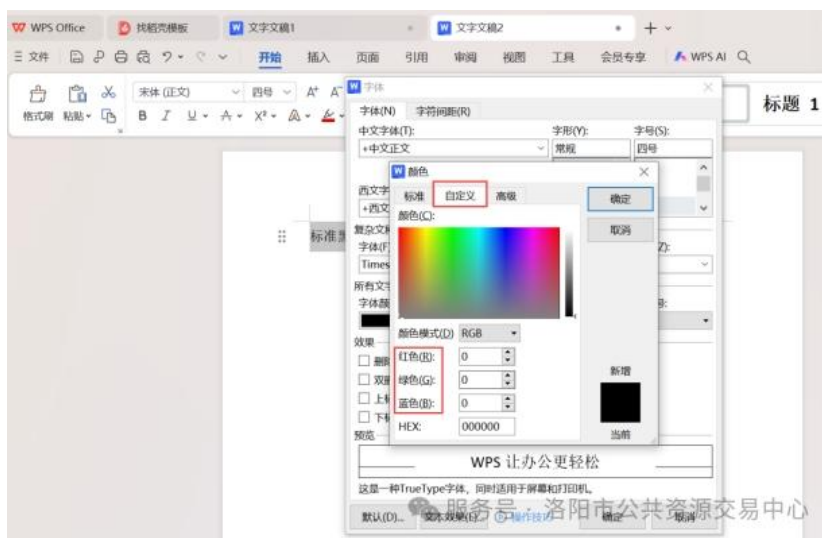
WPS Office　找稻壳模板　文字文稿1　文字文稿2　+

三文件　开始　插入　页面　引用　审阅　视图　工具　会员专享　WPS AI

格式刷　粘贴　宋体 (正文)　四号　B I U A X² A

标题 1

标准

字体

字体(N)　字符间距(R)

中文字体(T):　字形(Y):　字号(S):

+中文正文　常规　四号

西文字

+西文

复杂文

字体(F

Times

所有文字

字体颜

效果

删

双

上

下

预览

颜色

标准　自定义　高级

确定

取消

颜色(C):

颜色模式(D)　RGB

红色(R):　0

绿色(G):　0

蓝色(B):　0

HEX:　000000

新增

当前

WPS 让办公更轻松

这是一种TrueType字体，同时适用于屏幕和打印机。

默认(D)...　文本效果(E)...　操作技巧　确定　取消

服务号 · 洛阳市公共资源交易中心